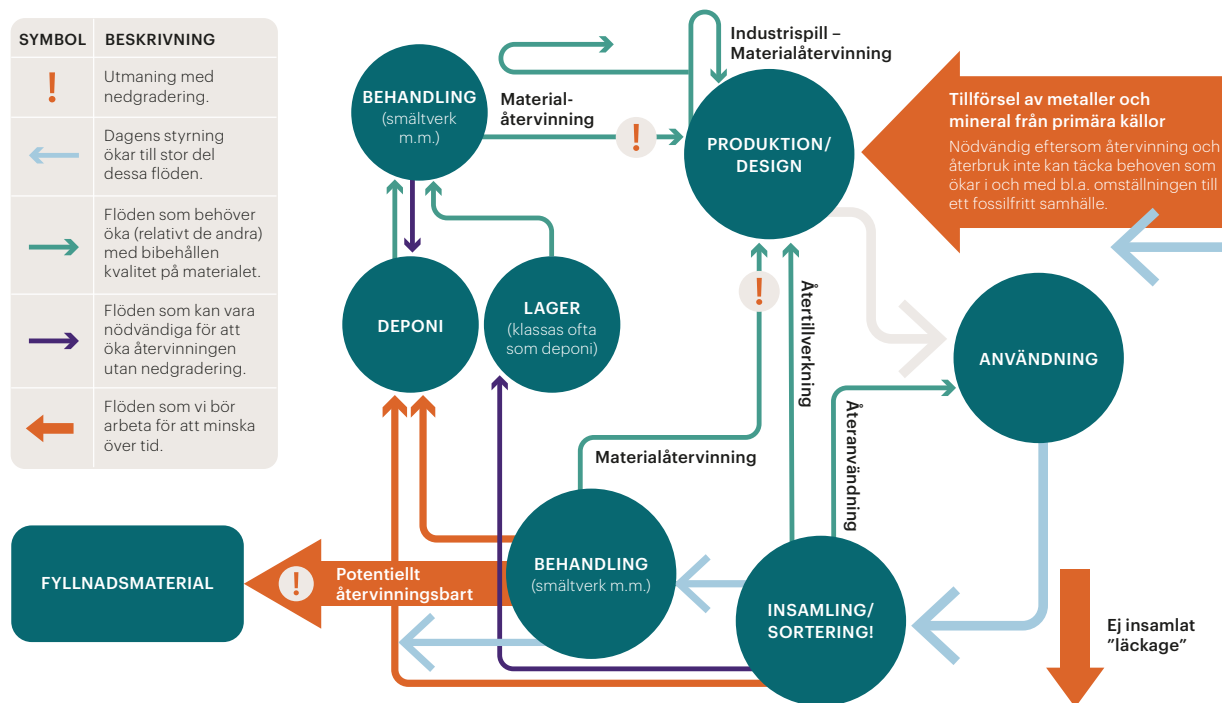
| SYMBOL | BESKRIVNING |
|---|---|
| ! | Utmaning med nedgradering. |
| | Dagens styrning ökar till stor del dessa flöden. |
| | Flöden som behöver öka (relativt de andra) med bibehållen kvalitet på materialet. |
| | Flöden som kan vara nödvändiga för att öka återvinningen utan nedgradering. |
| | Flöden som vi bör arbeta för att minska över tid. |

BEHANDLING (smältverk m.m.)

Material-återvinning

Industrispill – Materialåtervinning

PRODUKTION/ DESIGN

Tillförsel av metaller och mineral från primära källor

Nödvändig eftersom återvinning och återbruk inte kan täcka behoven som ökar i och med bl.a. omställningen till ett fossilfritt samhälle.

DEPONI

LAGER (klassas ofta som deponi)

Återtillverkning

ANVÄNDNING

Återanvändning

Materialåtervinning

FYLLNADSMATERIAL

Potentiellt återvinningsbart

BEHANDLING (smältverk m.m.)

INSAMLING/ SORTERING!

Ej insamlat ”läckage”